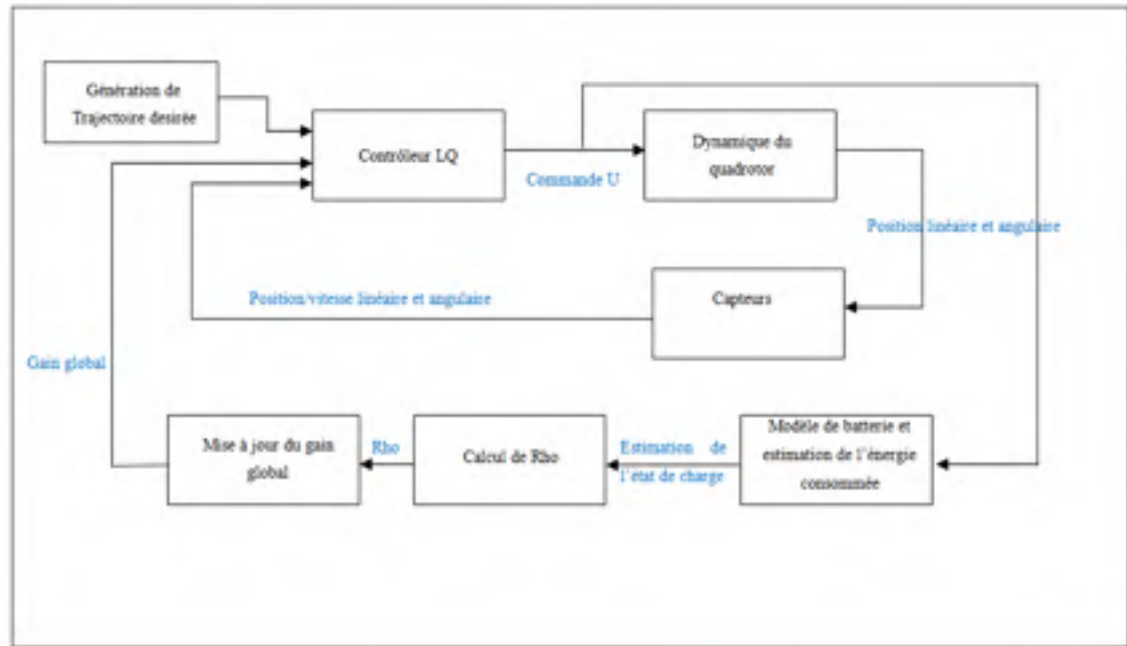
Génération de Trajectoire desirée

Contrôleur LQ

Commande U

Dynamique du quadrotor

Position linéaire et angulaire

Capteurs

Position/vitesse linéaire et angulaire

Gain global

Mise à jour du gain global

Rho

Calcul de Rho

Estimation de l'état de charge

Modèle de batterie et estimation de l'énergie consommée